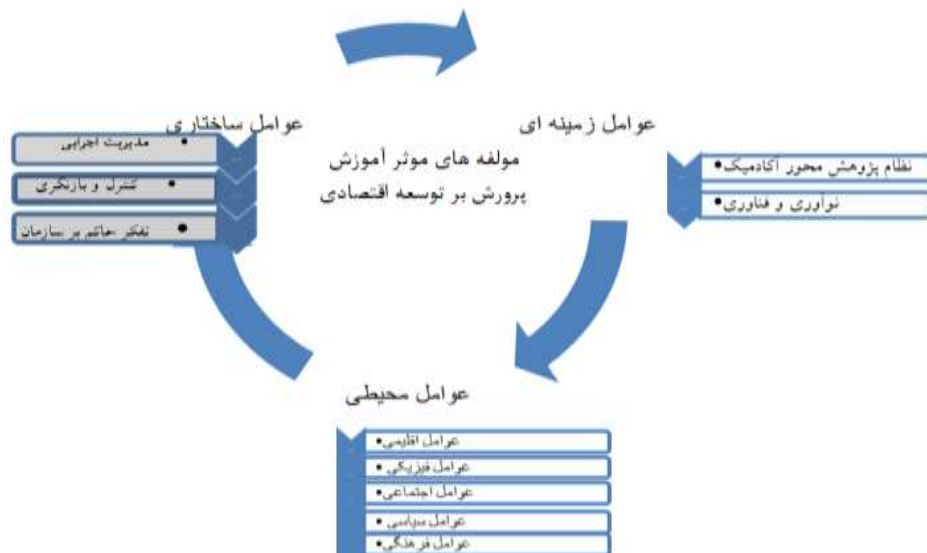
عوامل ساختاری

• مدیریت اجرایی
• کنترل و بازنگری
• تفکر حاکم بر سازمان

عوامل زمینه ای

مولفه های موثر آموزش پرورش بر توسعه اقتصادی

• نظام پژوهش محور آکادمیک
• نوآوری و فناوری

عوامل محیطی

• عوامل اقلیمی
• عوامل فیزیکی
• عوامل اجتماعی
• عوامل سیاسی
• عوامل فرهنگی